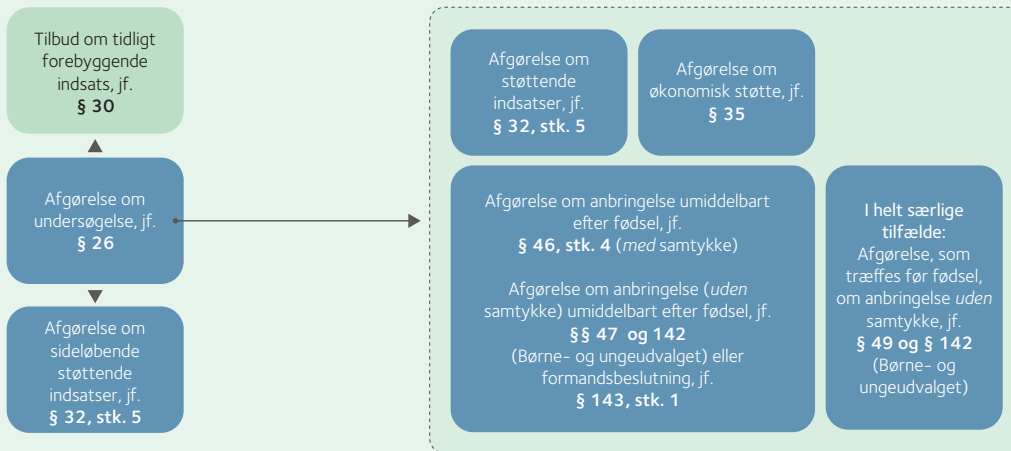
Tilbud om tidligt forebyggende indsats, jf.
**§ 30**

Afgørelse om undersøgelse, jf.
**§ 26**

Afgørelse om sideløbende støttende indsatser, jf.
**§ 32, stk. 5**

Afgørelse om støttende indsatser, jf.
**§ 32, stk. 5**

Afgørelse om økonomisk støtte, jf.
**§ 35**

Afgørelse om anbringelse umiddelbart efter fødsel, jf.
**§ 46, stk. 4** (*med* samtykke)

Afgørelse om anbringelse (*uden* samtykke) umiddelbart efter fødsel, jf.
**§§ 47 og 142**
(Børne- og ungeudvalget) eller formandsbeslutning, jf.
**§ 143, stk. 1**

**I helt særlige tilfælde:**
Afgørelse, som træffes før fødsel, om anbringelse *uden* samtykke, jf.
**§ 49 og § 142**
(Børne- og ungeudvalget)